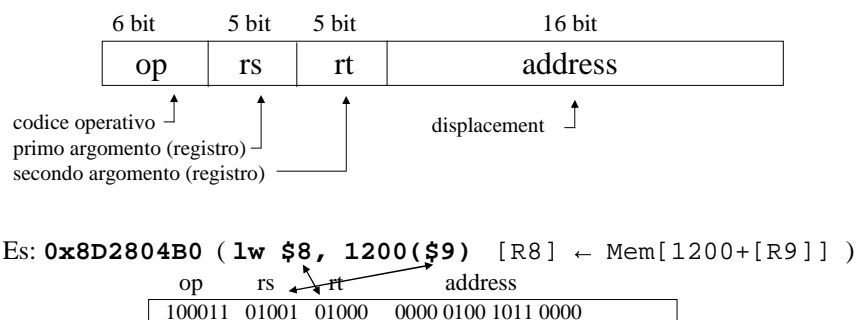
6 bit 5 bit 5 bit 16 bit

| op | rs | rt | address |
|---|---|---|---|

codice operativo
primo argomento (registro)
secondo argomento (registro)
displacement

Es: **0x8D2804B0** ( **lw $8, 1200($9)** [R8] ← Mem[1200+[R9]] )

op rs rt address

100011 01001 01000 0000 0100 1011 0000